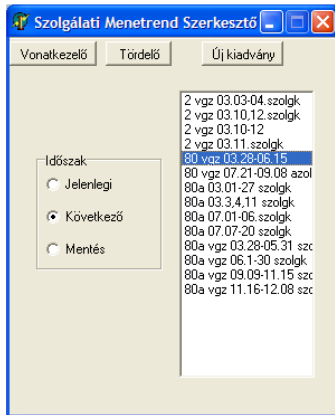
Szolgálati Menetrend Szerkesztő

Vonatkezelő
Tördelő
Új kiadvány

Időszak
Jelenlegi
Következő
Mentés

2 vgz 03.03-04.szolgk
2 vgz 03.10,12.szolgk
2 vgz 03.10-12
2 vgz 03.11.szolgk
80 vgz 03.28-06.15
80 vgz 07.21-09.08 azol
80a 03.01-27 szolgk
80a 03.3,4,11 szolgk
80a 07.01-06.szolgk
80a 07.07-20 szolgk
80a vgz 03.28-05.31 szo
80a vgz 06.1-30 szolgk
80a vgz 09.09-11.15 szo
80a vgz 11.16-12.08 szo